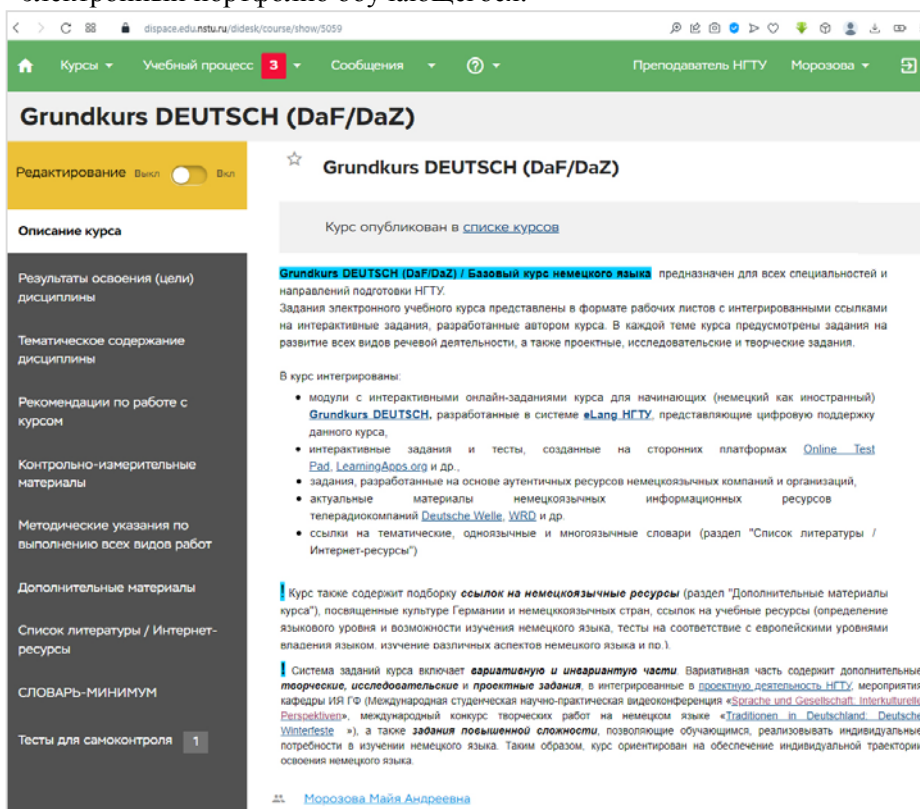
электронный портфолио обучающегося.

dispace.edu.nstu.ru/didesk/course/show/5059

Курсы ▾ Учебный процесс 3 ▾ Сообщения ▾ ? ▾ Преподаватель НГТУ Морозова ▾

Grundkurs DEUTSCH (DaF/DaZ)

Редактирование Выкл Вкл

Описание курса

Результаты освоения (цели) дисциплины

Тематическое содержание дисциплины

Рекомендации по работе с курсом

Контрольно-измерительные материалы

Методические указания по выполнению всех видов работ

Дополнительные материалы

Список литературы / Интернет-ресурсы

СЛОВАРЬ-МИНИМУМ

Тесты для самоконтроля 1

Grundkurs DEUTSCH (DaF/DaZ)

Курс опубликован в списке курсов

Grundkurs DEUTSCH (DaF/DaZ) / Базовый курс немецкого языка предназначен для всех специальностей и направлений подготовки НГТУ.
Задания электронного учебного курса представлены в формате рабочих листов с интегрированными ссылками на интерактивные задания, разработанные автором курса. В каждой теме курса предусмотрены задания на развитие всех видов речевой деятельности, а также проектные, исследовательские и творческие задания.

В курс интегрированы:
• модули с интерактивными онлайн-заданиями курса для начинающих (немецкий как иностранный) Grundkurs DEUTSCH, разработанные в системе eLang НГТУ, представляющие цифровую поддержку данного курса,
• интерактивные задания и тесты, созданные на сторонних платформах Online Test Pad, LearningApps.org и др.,
• задания, разработанные на основе аутентичных ресурсов немецкоязычных компаний и организаций,
• актуальные материалы немецкоязычных информационных ресурсов телерадиокомпаний Deutsche Welle, WRD и др.
• ссылки на тематические, одноязычные и многоязычные словари (раздел "Список литературы / Интернет-ресурсы")

! Курс также содержит подборку ссылок на немецкоязычные ресурсы (раздел "Дополнительные материалы курса"), посвященные культуре Германии и немецкоязычных стран, ссылок на учебные ресурсы (определение языкового уровня и возможности изучения немецкого языка, тесты на соответствие с европейскими уровнями владения языком, изучение различных аспектов немецкого языка и пр.).

! Система заданий курса включает вариативную и инвариантую части. Вариативная часть содержит дополнительные творческие, исследовательские и проектные задания, в интегрированные в проектную деятельность НГТУ, мероприятия кафедры ИЯ ГФ (Международная студенческая научно-практическая видеоконференция «Sprache und Gesellschaft: Interkulturelle Perspektiven», международный конкурс творческих работ на немецком языке «Traditionen in Deutschland: Deutsche Winterfeste »), а также задания повышенной сложности, позволяющие обучающимся, реализовывать индивидуальные потребности в изучении немецкого языка. Таким образом, курс ориентирован на обеспечение индивидуальной траектори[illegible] освоения немецкого языка.

Морозова Майя Андреевна